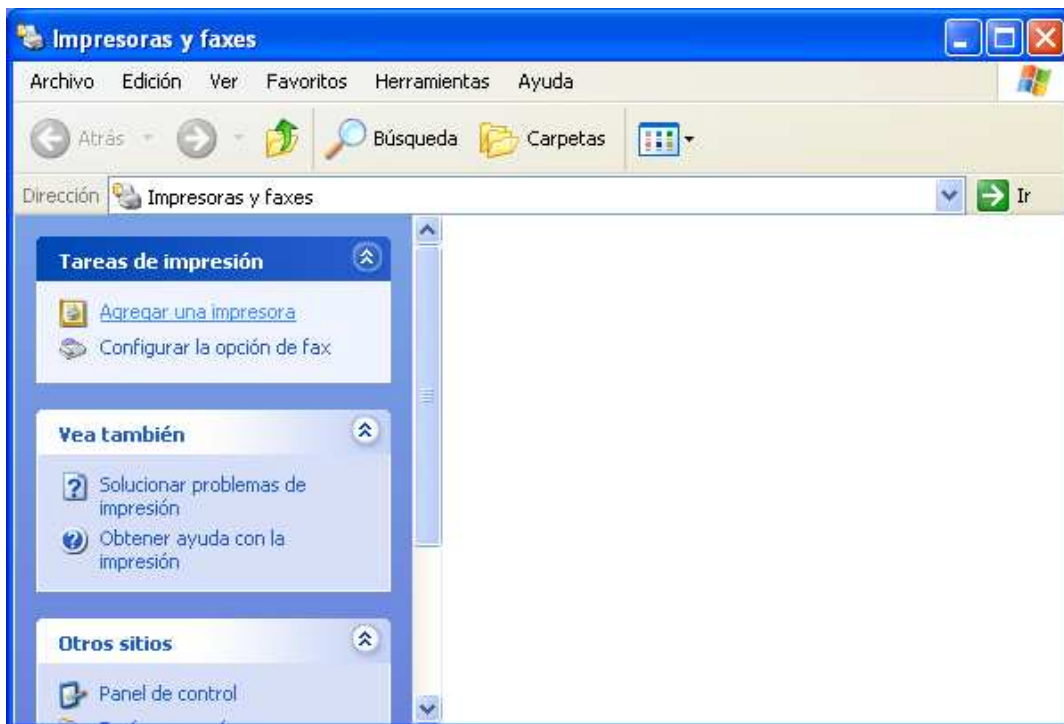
Impresoras y faxes

Archivo Edición Ver Favoritos Herramientas Ayuda

Atrás Búsqueda Carpetas

Dirección Impresoras y faxes Ir

Tareas de impresión

Agregar una impresora
Configurar la opción de fax

Vea también

Solucionar problemas de impresión
Obtener ayuda con la impresión

Otros sitios

Panel de control
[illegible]